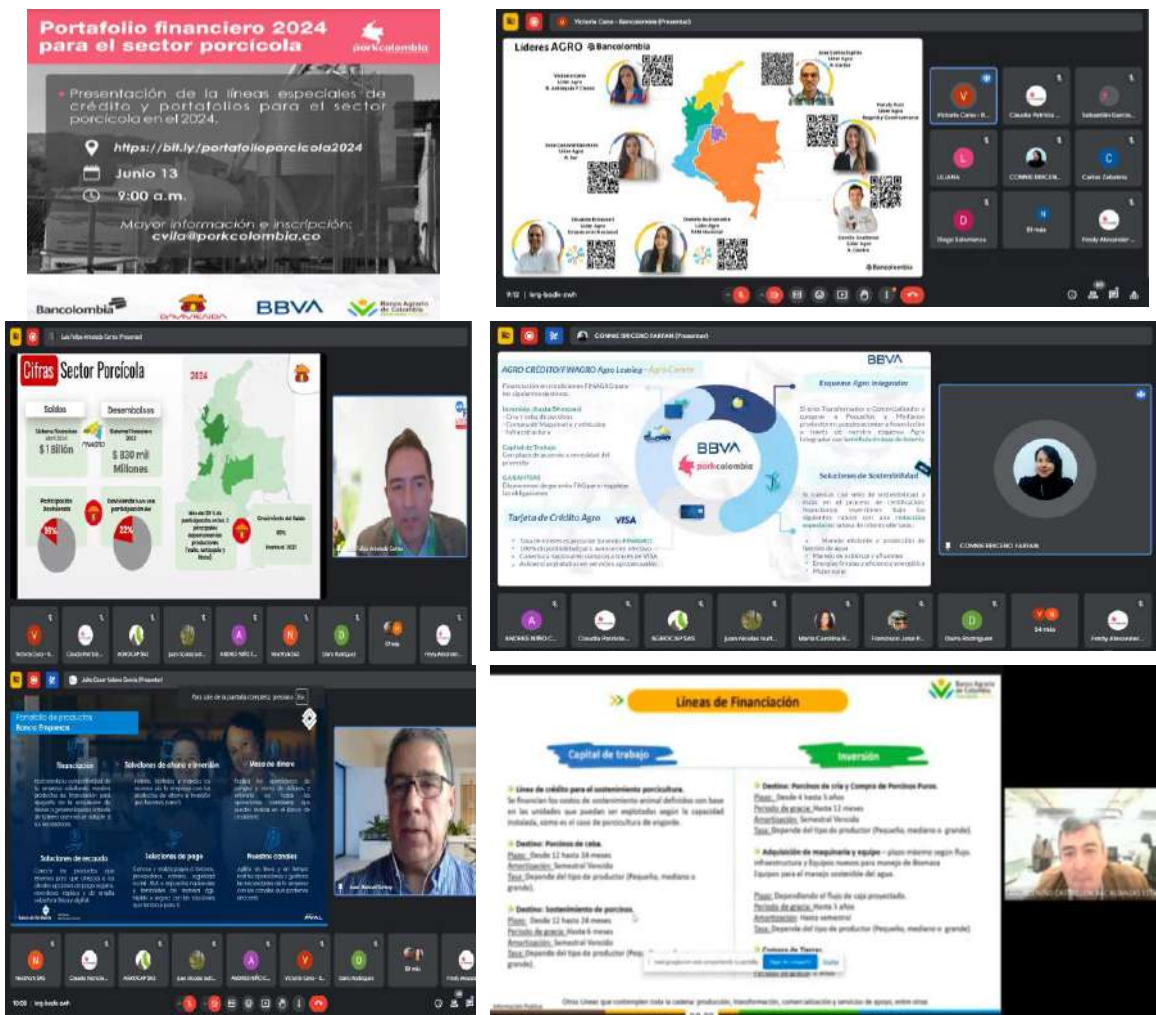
Portafolio financiero 2024 para el sector porcícola

porkcolombia

Presentación de la líneas especiales de crédito y portafolios para el sector porcícola en el 2024.

https://bit.ly/portafolioporcicola2024

Junio 13

9:00 a.m.

Mayor información e inscripción: cvila@porkcolombia.co

Bancolombia DAVIVIENDA BBVA Banco Agrario de Colombia

Victoria Cano - Bancolombia (Presentando)

Lideres AGRO Bancolombia

Victoria Cano - B... Claudia Patricia... Sebastián García... LILIANA CONNIE BRICEÑ... Carlos Zabaleta Diego Salamanca 81 más Fredy Alexander...

9:12 | krg-bxdb-owh

Cifras Sector Porcícola

2024

Saldos Desembolsos

$1 Billón $ 830 mil Millones

Participación Desembolsos

99% 22%

Crecimiento del Saldo 19%

CONNIE BRICEÑO FARFAN (Presentando)

AGRO CRÉDITO/FINAGRO Agro Leasing

BBVA

Esquema Agro Integrador

porkcolombia

Soluciones de Sostenibilidad

Tarjeta de Crédito Agro VISA

CONNIE BRICEÑO FARFAN

ANDRES NIÑO C... Claudia Patricia... AGROCAP SAS Juan nicolas hurt... Maria Carolina R... Francisco Jose R... Dario Rodriguez 34 más Fredy Alexander...

Julio Cesar Sabas Garcia (Presentando)

Portafolio de productos Banco Empresa

Financiación Soluciones de ahorro e inversión Mesa de dinero

Soluciones de recaudo Soluciones de pago Nuestros canales

AVAL

10:00 | krg-bxdb-owh

Líneas de Financiación

Banco Agrario de Colombia

Capital de trabajo

Inversión

Línea de crédito para el sostenimiento porcicultura.

Se financian los costos de sostenimiento animal definidos con base en las unidades que puedan ser explotadas según la capacidad instalada, como es el caso de porcicultura de engorde.

Destino: Porcinos de ceba.
Plazo: Desde 12 hasta 24 meses
Amortización: Semestral Vencida
Tasa: Depende del tipo de productor (Pequeño, mediano o grande).

Destino: Sostenimiento de porcinos.
Plazo: Desde 12 hasta 24 meses
Período de gracia: Hasta 6 meses
Amortización: Semestral Vencida
Tasa: Depende del tipo de productor (Peq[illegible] grande).

Destino: Porcinos de cría y Compra de Porcinos Puros.
Plazo: Desde 4 hasta 5 años
Período de gracia: Hasta 12 meses
Amortización: Semestral Vencida
Tasa: Depende del tipo de productor (Pequeño, mediano o grande).

Adquisición de maquinaria y equipo – plazo máximo según flujo, infraestructura y Equipos nuevos para manejo de Biomasa Equipos para el manejo sostenible del agua.

Plazo: Dependiendo el flujo de caja proyectado.
Período de gracia: Hasta 3 años
Amortización: Hasta semestral
Tasa: Depende del tipo de productor (Pequeño, mediano o grande).

Otras Líneas que contemplan toda la cadena: producción, transformación, comercialización y servicios de apoyo, entre otras.